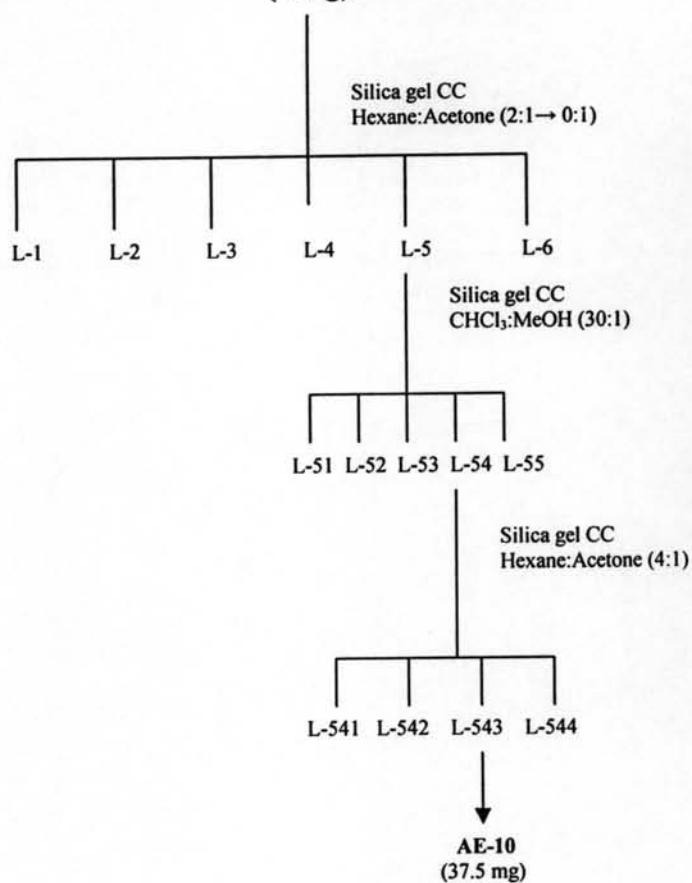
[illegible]

Silica gel CC
Hexane:Acetone (2:1→ 0:1)

L-1 L-2 L-3 L-4 L-5 L-6

Silica gel CC
$CHCl_3$:MeOH (30:1)

L-51 L-52 L-53 L-54 L-55

Silica gel CC
Hexane:Acetone (4:1)

L-541 L-542 L-543 L-544

**AE-10**
(37.5 mg)